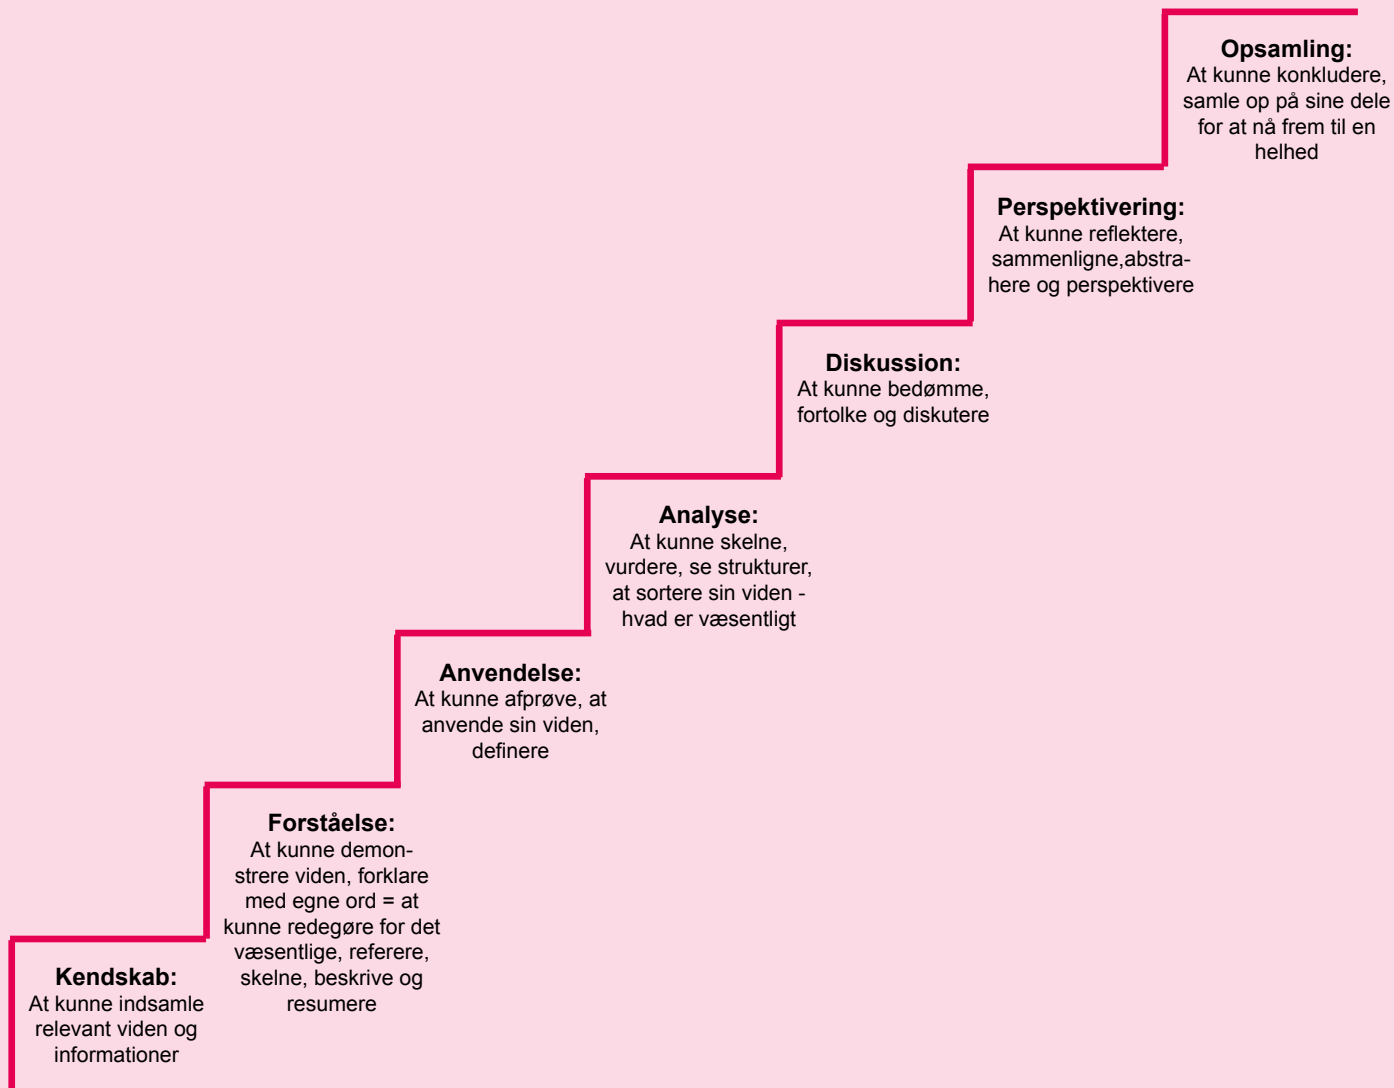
**Opsamling:**
At kunne konkludere, samle op på sine dele for at nå frem til en helhed

**Perspektivering:**
At kunne reflektere, sammenligne,abstrahere og perspektivere

**Diskussion:**
At kunne bedømme, fortolke og diskutere

**Analyse:**
At kunne skelne, vurdere, se strukturer, at sortere sin viden - hvad er væsentligt

**Anvendelse:**
At kunne afprøve, at anvende sin viden, definere

**Forståelse:**
At kunne demonstrere viden, forklare med egne ord = at kunne redegøre for det væsentlige, referere, skelne, beskrive og resumere

**Kendskab:**
At kunne indsamle relevant viden og informationer